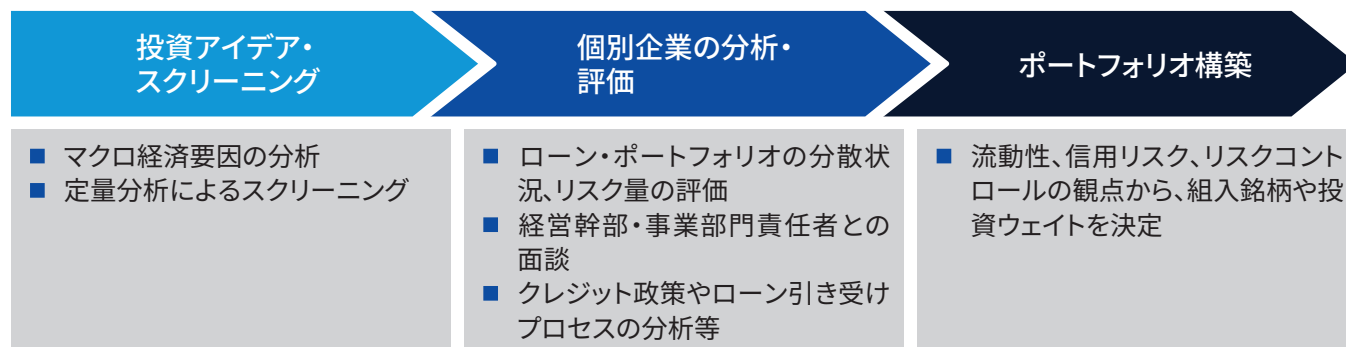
投資アイデア・スクリーニング

個別企業の分析・評価

ポートフォリオ構築

■ マクロ経済要因の分析
■ 定量分析によるスクリーニング

■ ローン・ポートフォリオの分散状況、リスク量の評価
■ 経営幹部・事業部門責任者との面談
■ クレジット政策やローン引き受けプロセスの分析等

■ 流動性、信用リスク、リスクコントロールの観点から、組入銘柄や投資ウェイトを決定